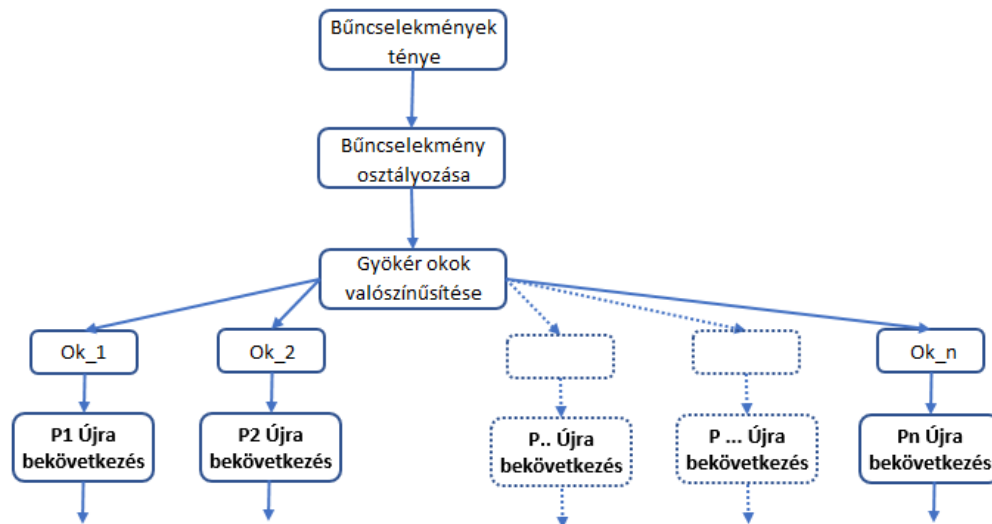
Bűncselekmények ténye

Bűncselekmény osztályozása

Gyökér okok valószínűsítése

Ok_1

Ok_2

Ok_n

P1 Újra bekövetkezés

P2 Újra bekövetkezés

P.. Újra bekövetkezés

P ... Újra bekövetkezés

Pn Újra bekövetkezés